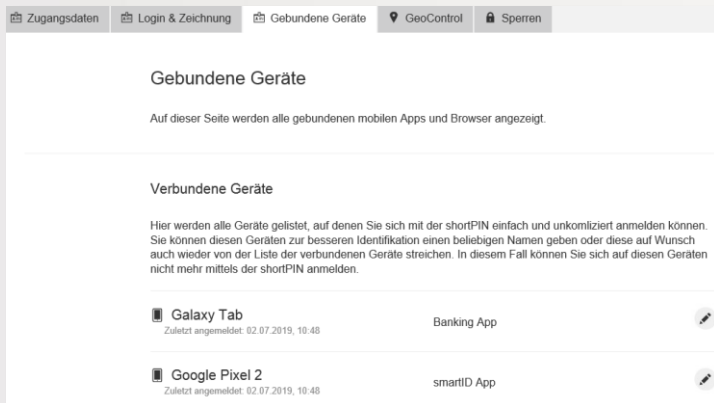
Zugangsdaten | Login & Zeichnung | Gebundene Geräte | GeoControl | Sperren

Gebundene Geräte

Auf dieser Seite werden alle gebundenen mobilen Apps und Browser angezeigt.

Verbundene Geräte

Hier werden alle Geräte gelistet, auf denen Sie sich mit der shortPIN einfach und unkomliziert anmelden können. Sie können diesen Geräten zur besseren Identifikation einen beliebigen Namen geben oder diese auf Wunsch auch wieder von der Liste der verbundenen Geräte streichen. In diesem Fall können Sie sich auf diesen Geräten nicht mehr mittels der shortPIN anmelden.

Galaxy Tab
Zuletzt angemeldet: 02.07.2019, 10:48
Banking App

Google Pixel 2
Zuletzt angemeldet: 02.07.2019, 10:48
smartID App